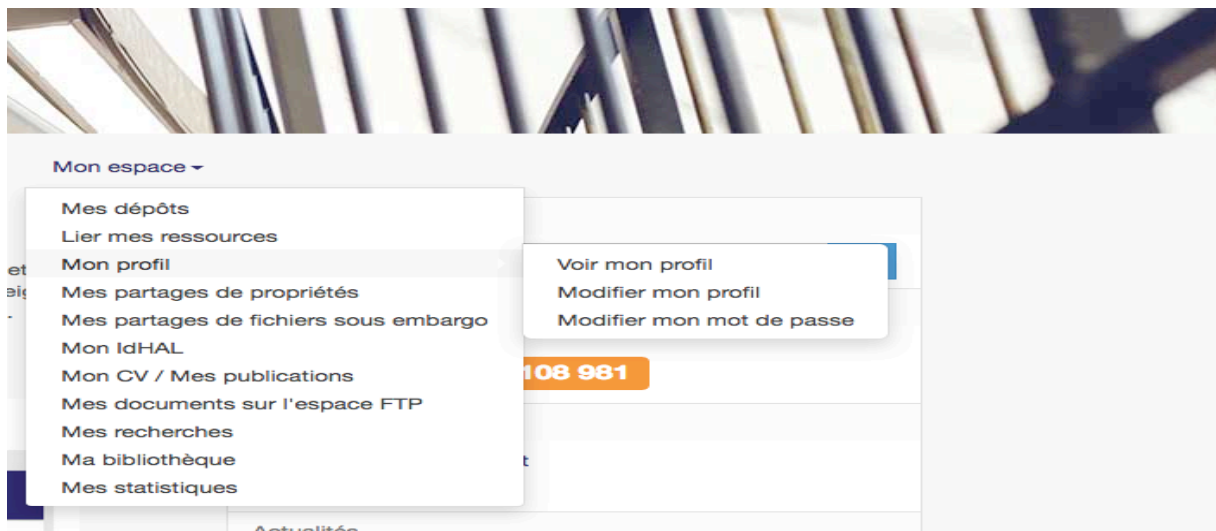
Mon espace

Mes dépôts
Lier mes ressources
Mon profil
Mes partages de propriétés
Mes partages de fichiers sous embargo
Mon IdHAL
Mon CV / Mes publications
Mes documents sur l'espace FTP
Mes recherches
Ma bibliothèque
Mes statistiques

Voir mon profil
Modifier mon profil
Modifier mon mot de passe

et
eig

108 981

t

Actualités